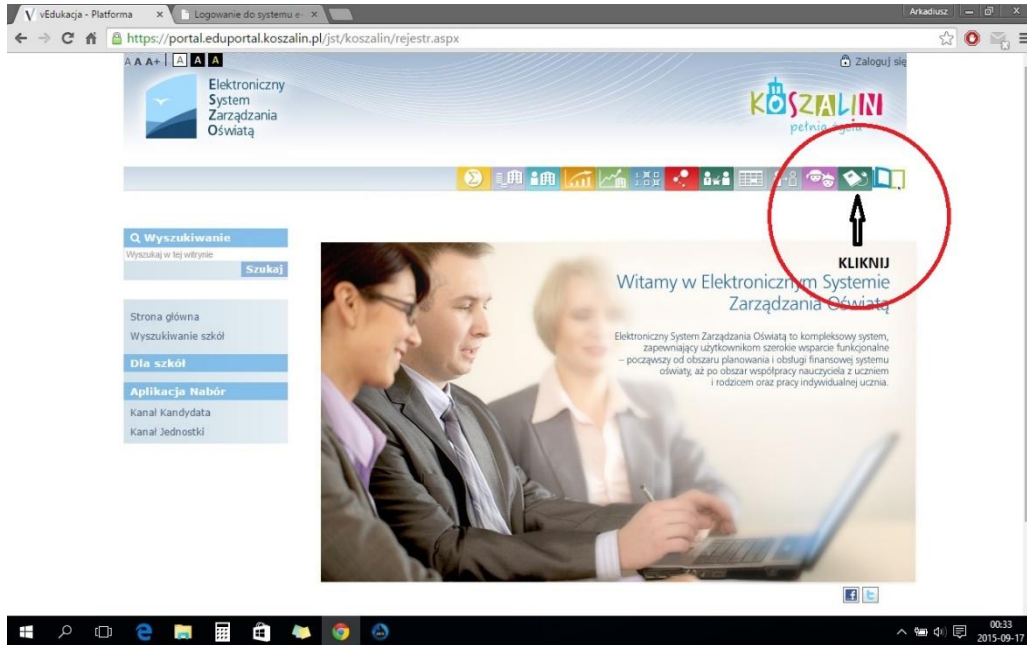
vEdukacja - Platforma ×
Logowanie do systemu e- ×
Arkadiusz
https://portal.eduportal.koszalin.pl/jst/koszalin/rejestr.aspx

A A A+ A A A
Zaloguj się

Elektroniczny
System
Zarządzania
Oświatą

KOSZALIN
pełnia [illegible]

KLIKNIJ

Wyszukiwanie
Wyszukaj w tej witrynie
Szukaj

Strona główna
Wyszukiwanie szkół
Dla szkół
Aplikacja Nabór
Kanał Kandydata
Kanał Jednostki

Witamy w Elektronicznym Systemie Zarządzania Oświatą

Elektroniczny System Zarządzania Oświatą to kompleksowy system, zapewniający użytkownikom szerokie wsparcie funkcjonalne – począwszy od obszaru planowania i obsługi finansowej systemu oświaty, aż po obszar współpracy nauczyciela z uczniem i rodzicem oraz pracy indywidualnej ucznia.

00:33
2015-09-17